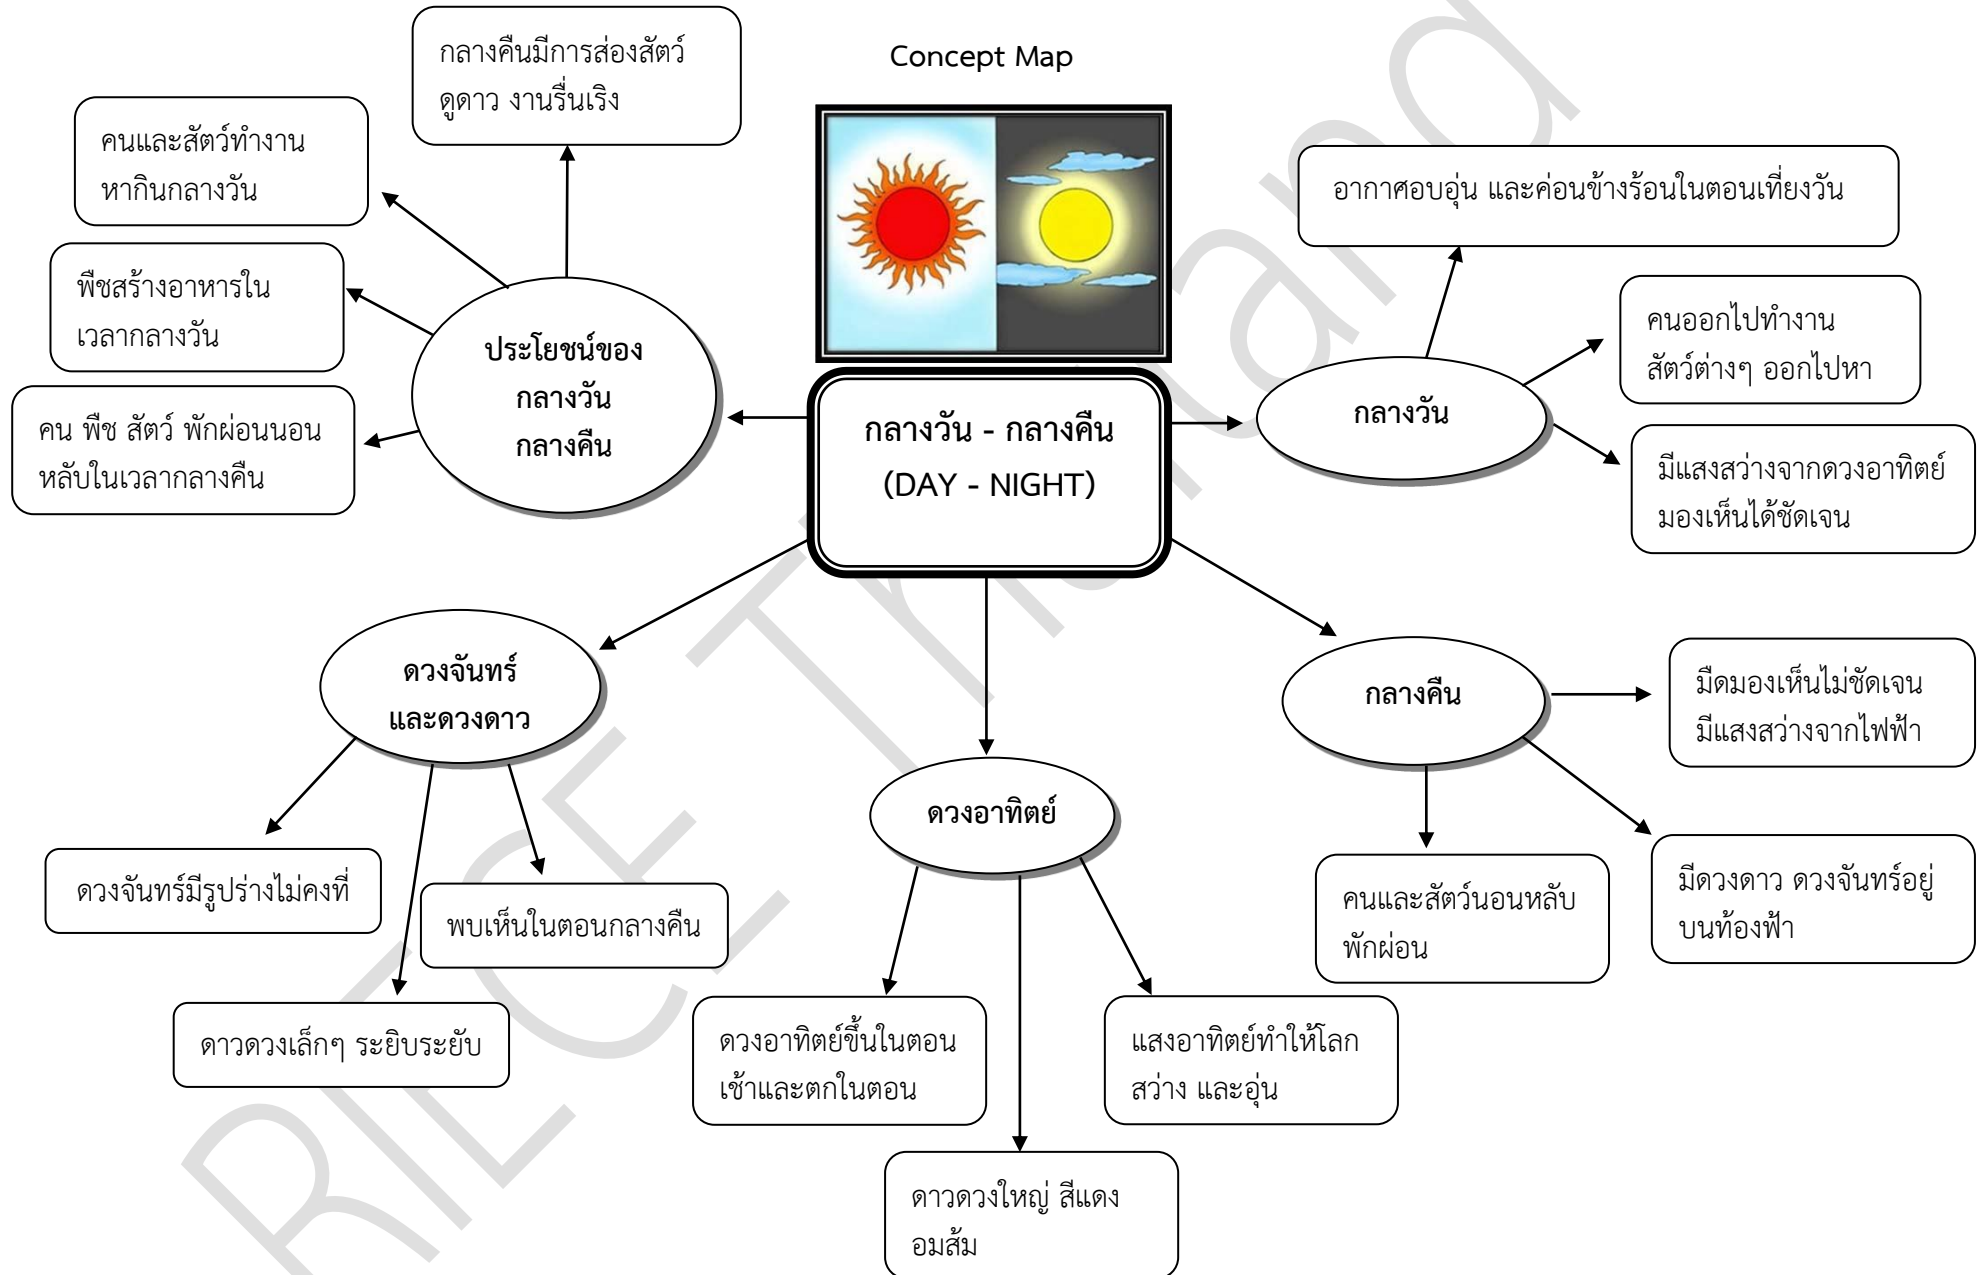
Concept Map

กลางวัน - กลางคืน (DAY - NIGHT)

ประโยชน์ของกลางวัน กลางคืน

กลางคืนมีการส่องสัตว์ ดูดาว งานรื่นเริง

คนและสัตว์ทำงานหากินกลางวัน

พืชสร้างอาหารในเวลากลางวัน

คน พืช สัตว์ พักผ่อนนอนหลับในเวลากลางคืน

กลางวัน

อากาศอบอุ่น และค่อนข้างร้อนในตอนเที่ยงวัน

คนออกไปทำงาน สัตว์ต่างๆ ออกไปหา

มีแสงสว่างจากดวงอาทิตย์ มองเห็นได้ชัดเจน

กลางคืน

มืดมองเห็นไม่ชัดเจน มีแสงสว่างจากไฟฟ้า

คนและสัตว์นอนหลับพักผ่อน

มีดวงดาว ดวงจันทร์อยู่บนท้องฟ้า

ดวงจันทร์และดวงดาว

ดวงจันทร์มีรูปร่างไม่คงที่

พบเห็นในตอนกลางคืน

ดาวดวงเล็กๆ ระยิบระยับ

ดวงอาทิตย์

ดวงอาทิตย์ขึ้นในตอนเช้าและตกในตอน

แสงอาทิตย์ทำให้โลกสว่าง และอุ่น

ดาวดวงใหญ่ สีแดงอมส้ม

RICE Thailand